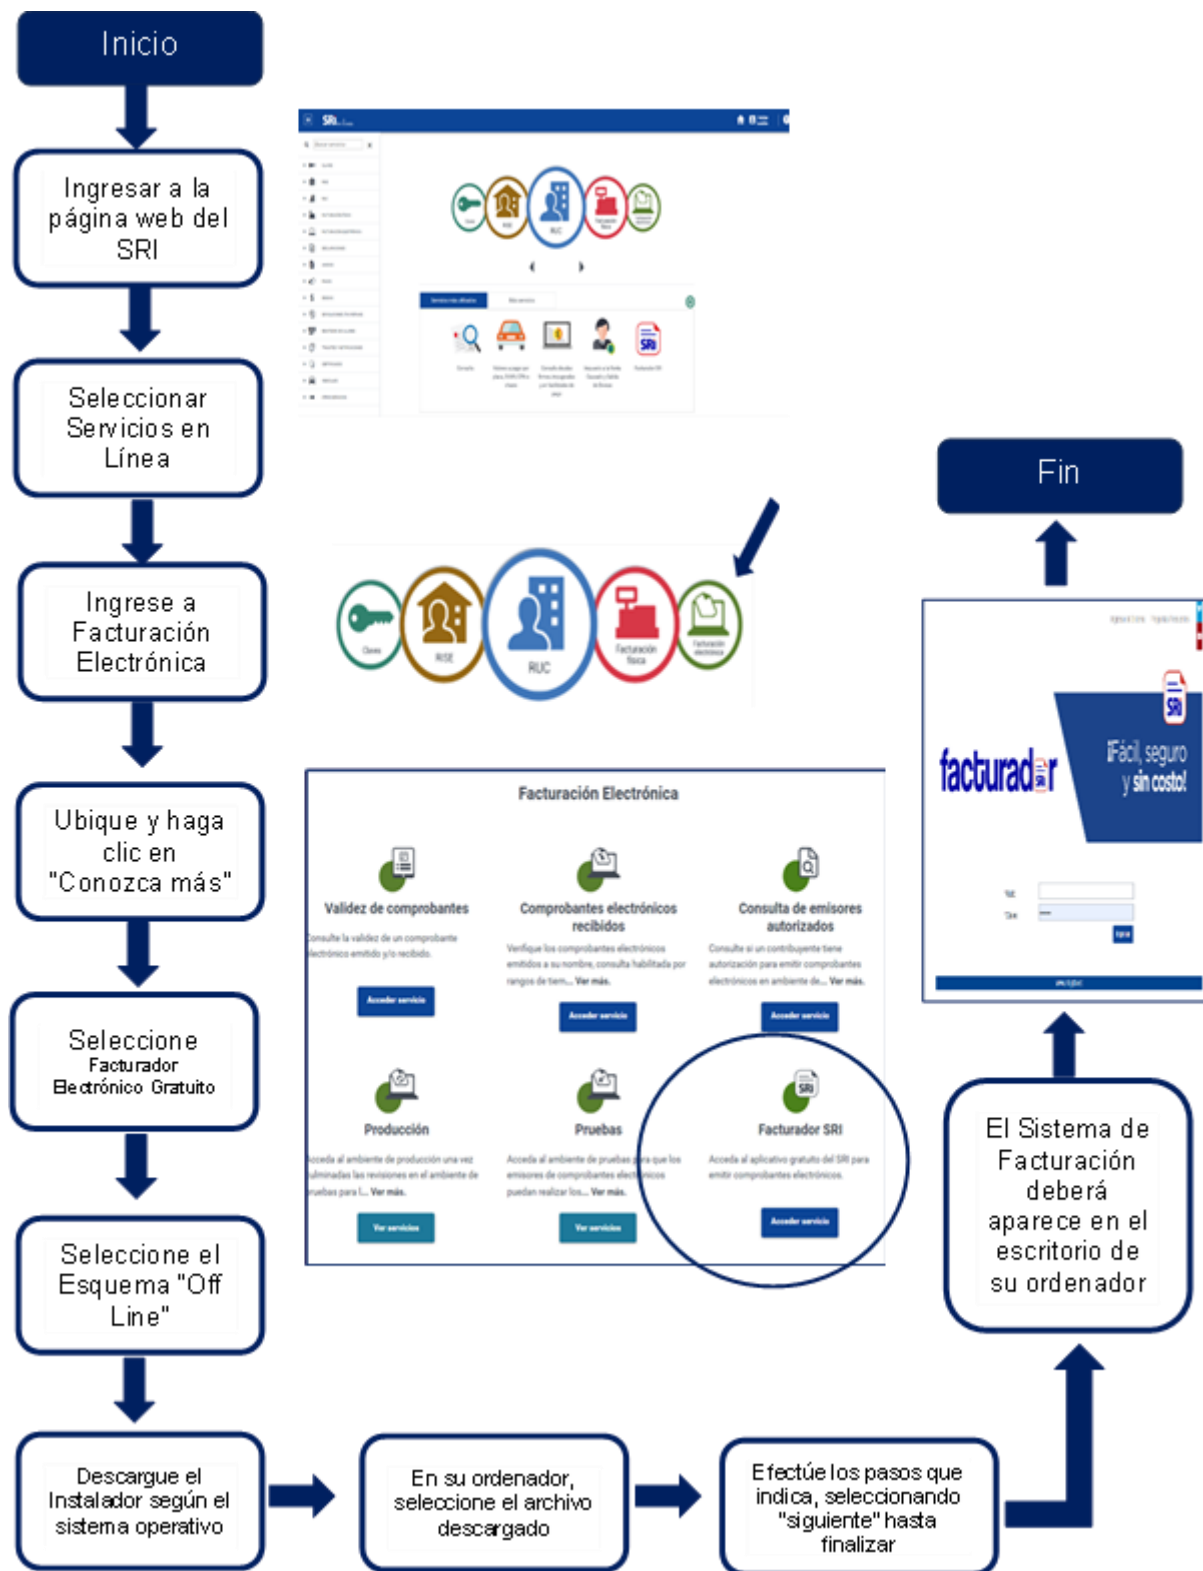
Inicio

Ingresar a la página web del SRI

Seleccionar Servicios en Línea

Ingrese a Facturación Electrónica

Ubique y haga clic en "Conozca más"

Seleccione Facturador Electrónico Gratuito

Seleccione el Esquema "Off Line"

Descargue el Instalador según el sistema operativo

En su ordenador, seleccione el archivo descargado

Efectúe los pasos que indica, seleccionando "siguiente" hasta finalizar

El Sistema de Facturación deberá aparece en el escritorio de su ordenador

Fin

SRI

Clave
RISE
RUC
Facturación física
Facturación electrónica

Facturación Electrónica

Validez de comprobantes
Consulte la validez de un comprobante electrónico emitido y/o recibido.
Acceder servicio

Comprobantes electrónicos recibidos
Verifique los comprobantes electrónicos emitidos a su nombre, consulta habilitada por rangos de tiem... Ver más.
Acceder servicio

Consulta de emisores autorizados
Consulte si un contribuyente tiene autorización para emitir comprobantes electrónicos en ambiente de... Ver más.
Acceder servicio

Producción
Acceda al ambiente de producción una vez culminadas las revisiones en el ambiente de pruebas para l... Ver más.
Ver servicios

Pruebas
Acceda al ambiente de pruebas para que los emisores de comprobantes electrónicos puedan realizar los... Ver más.
Ver servicios

Facturador SRI
Acceda al aplicativo gratuito del SRI para emitir comprobantes electrónicos.
Acceder servicio

facturador SRI
¡Fácil, seguro y sin costo!